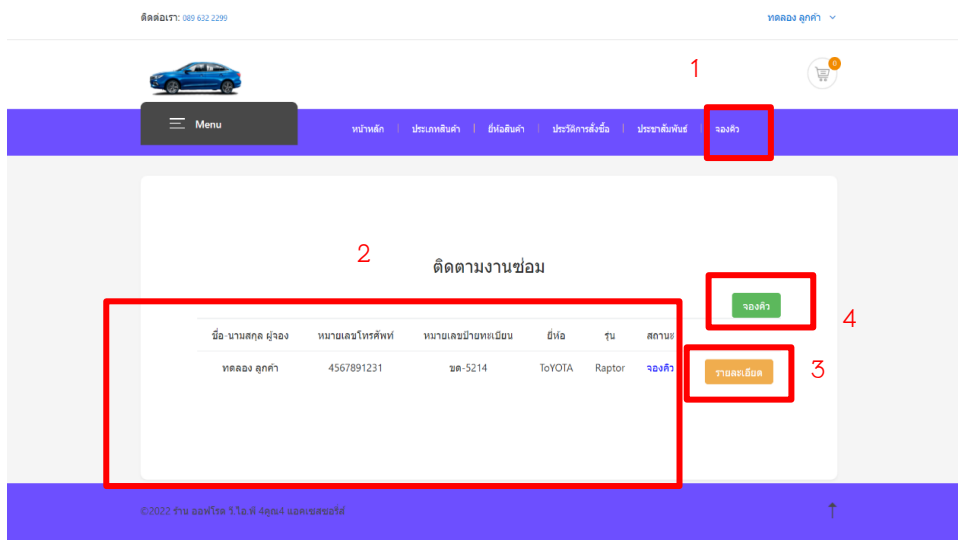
ติดต่อเรา: 089 632 2299

ทดลอง ลูกค้า

1

0

Menu

หน้าหลัก | ประเภทสินค้า | ยี่ห้อสินค้า | ประวัติการสั่งซื้อ | ประชาสัมพันธ์ | จองคิว

2

ติดตามงานซ่อม

จองคิว

4

| ชื่อ-นามสกุล ผู้จอง | หมายเลขโทรศัพท์ | หมายเลขป้ายทะเบียน | ยี่ห้อ | รุ่น | สถานะ |
|---|---|---|---|---|---|
| ทดลอง ลูกค้า | 4567891231 | ขต-5214 | ToYOTA | Raptor | จองคิว |

รายละเอียด

3

©2022 ร้าน ออฟโรด วี.ไอ.พี 4คูณ4 แอคเซสซอรี่ส์